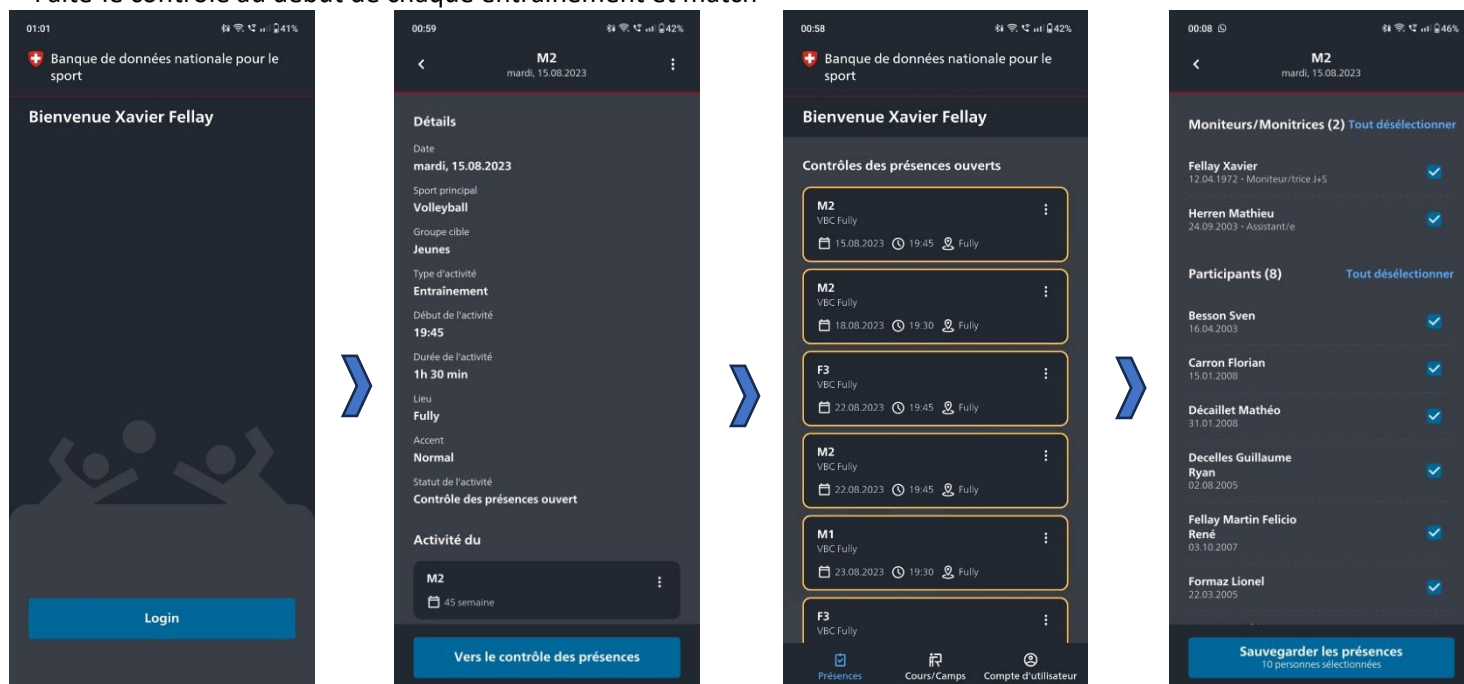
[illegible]

01:01 41%

Banque de données nationale pour le sport

Bienvenue Xavier Fellay

Login

00:59 42%

M2
mardi, 15.08.2023

Détails

Date
mardi, 15.08.2023

Sport principal
Volleyball

Groupe cible
Jeunes

Type d'activité
Entraînement

Début de l'activité
19:45

Durée de l'activité
1h 30 min

Lieu
Fully

Accent
Normal

Statut de l'activité
Contrôle des présences ouvert

Activité du

M2
45 semaine

Vers le contrôle des présences

00:58 42%

Banque de données nationale pour le sport

Bienvenue Xavier Fellay

Contrôles des présences ouverts

M2
VBC Fully
15.08.2023 19:45 Fully

M2
VBC Fully
18.08.2023 19:30 Fully

F3
VBC Fully
22.08.2023 19:45 Fully

M2
VBC Fully
22.08.2023 19:45 Fully

M1
VBC Fully
23.08.2023 19:30 Fully

F3
VBC Fully

Présences Cours/Camps Compte d'utilisateur

00:08 46%

M2
mardi, 15.08.2023

Moniteurs/Monitrices (2) Tout désélectionner

Fellay Xavier
12.04.1972 · Moniteur/trice J+S

Herren Mathieu
24.09.2003 · Assistant/e

Participants (8) Tout désélectionner

Besson Sven
16.04.2003

Carron Florian
15.01.2008

Décaillet Mathéo
31.01.2008

Decelles Guillaume Ryan
02.08.2005

Fellay Martin Felicio René
03.10.2007

Formaz Lionel
22.03.2005

Sauvegarder les présences
10 personnes sélectionnées